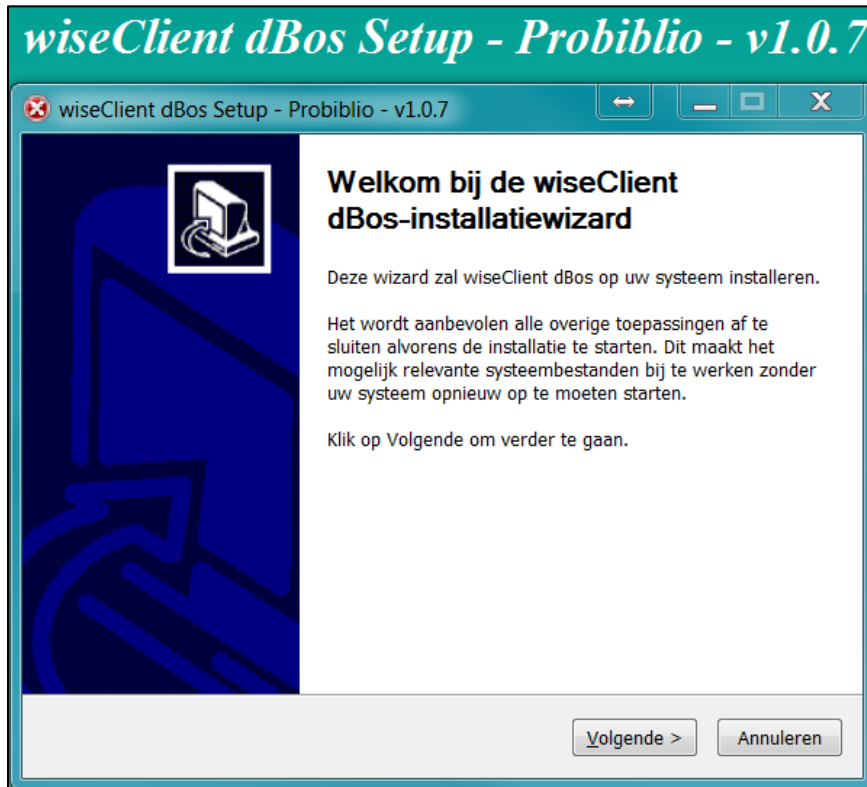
wiseClient dBos Setup - Probiblio - v1.0.7

wiseClient dBos Setup - Probiblio - v1.0.7

Welkom bij de wiseClient dBos-installatiewizard

Deze wizard zal wiseClient dBos op uw systeem installeren.

Het wordt aanbevolen alle overige toepassingen af te sluiten alvorens de installatie te starten. Dit maakt het mogelijk relevante systeembestanden bij te werken zonder uw systeem opnieuw op te moeten starten.

Klik op Volgende om verder te gaan.

Volgende >

Annuleren